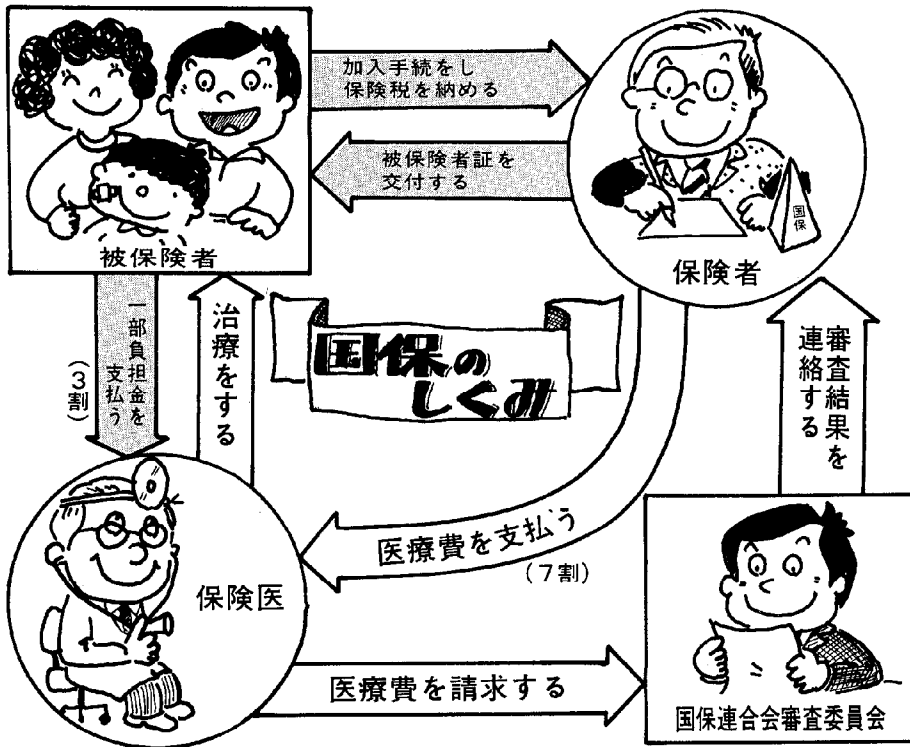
加入手続をし
保険税を納める

被保険者証を
交付する

国保

被保険者

保険者

一部負担金を支払う
(3割)

治療をする

国保のしくみ

審査結果を連絡する

医療費を支払う
(7割)

保険医

医療費を請求する

国保連合会審査委員会